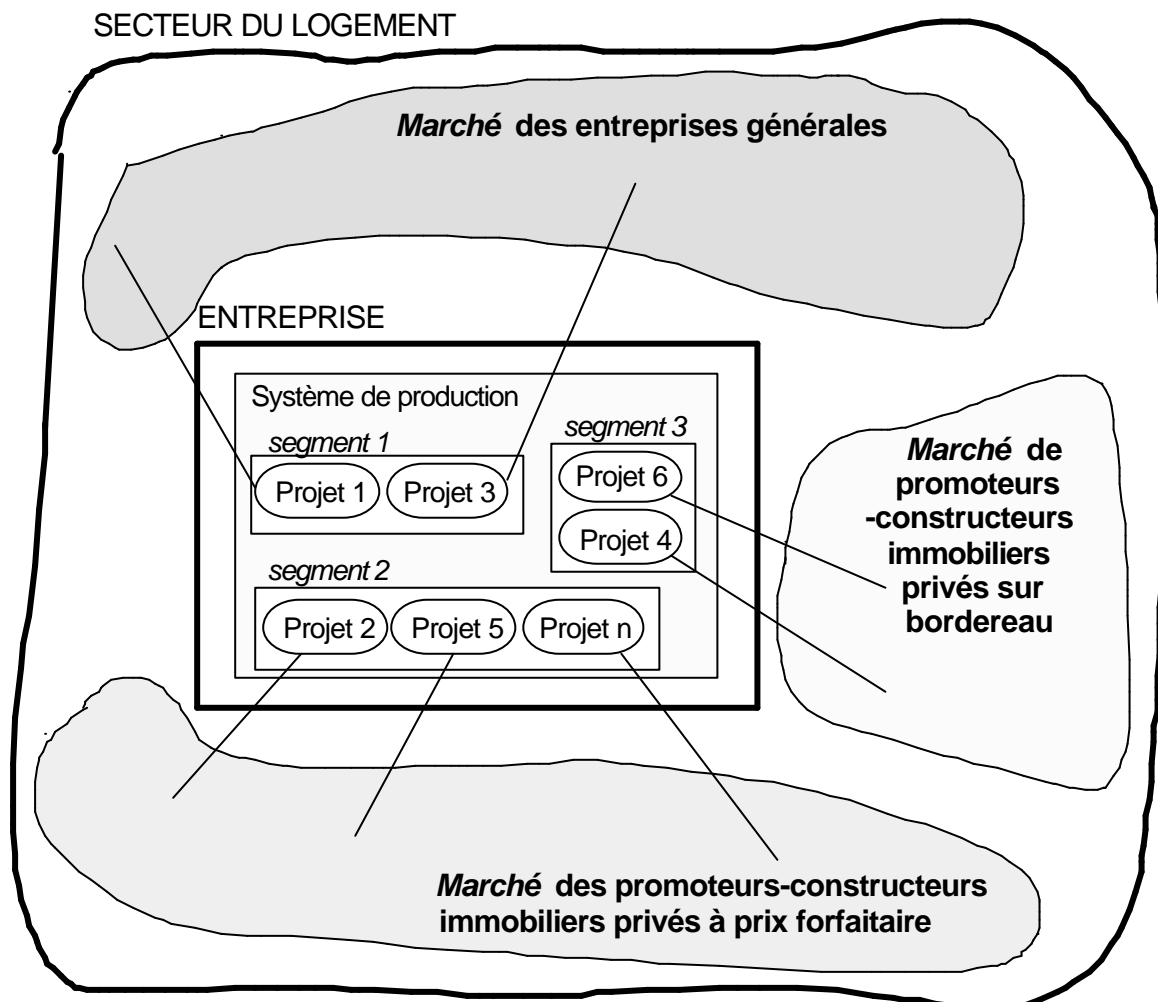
SECTEUR DU LOGEMENT

Marché des entreprises générales

ENTREPRISE

Système de production

segment 1

Projet 1

Projet 3

segment 3

Projet 6

Projet 4

segment 2

Projet 2

Projet 5

Projet n

Marché de promoteurs -constructeurs immobiliers privés sur bordereau

Marché des promoteurs-constructeurs immobiliers privés à prix forfaitaire